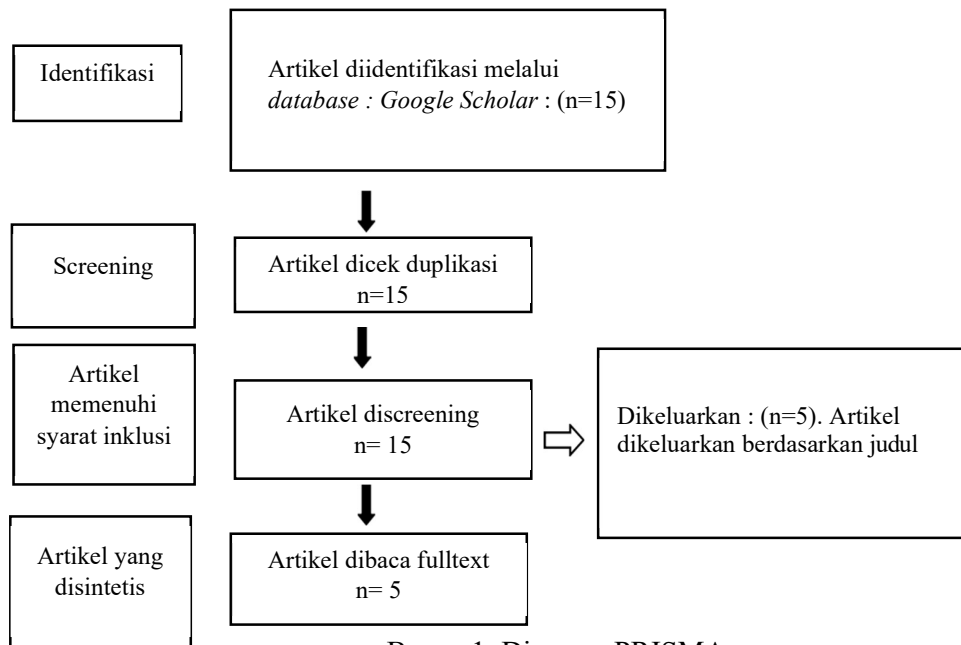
Identifikasi

Artikel diidentifikasi melalui *database : Google Scholar* : (n=15)

Screening

Artikel dicek duplikasi
n=15

Artikel memenuhi syarat inklusi

Artikel discreening
n= 15

Dikeluarkan : (n=5). Artikel dikeluarkan berdasarkan judul

Artikel yang disintetis

Artikel dibaca fulltext
n= 5

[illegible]